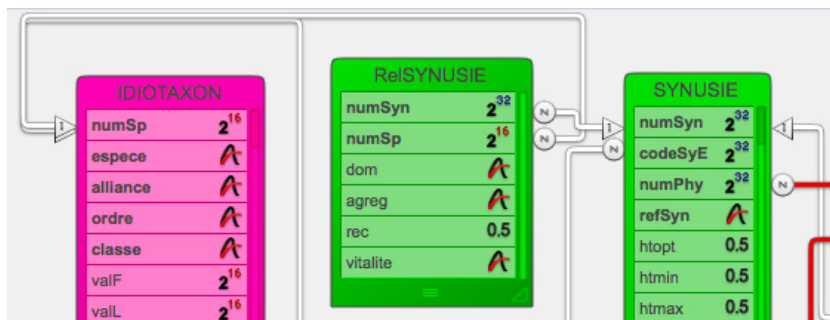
IDIOTAXON

| numSp | $2^{16}$ |
|---|---|
| espece | A |
| alliance | A |
| ordre | A |
| classe | A |
| valF | $2^{16}$ |
| valL | $2^{16}$ |

RelSYNUSIE

| numSyn | $2^{32}$ |
|---|---|
| numSp | $2^{16}$ |
| dom | A |
| agreg | A |
| rec | 0.5 |
| vitalite | A |

SYNUSIE

| numSyn | $2^{32}$ |
|---|---|
| codeSyE | $2^{32}$ |
| numPhy | $2^{32}$ |
| refSyn | A |
| htopt | 0.5 |
| htmin | 0.5 |
| htmax | 0.5 |

1
N
N
1
N
N
1